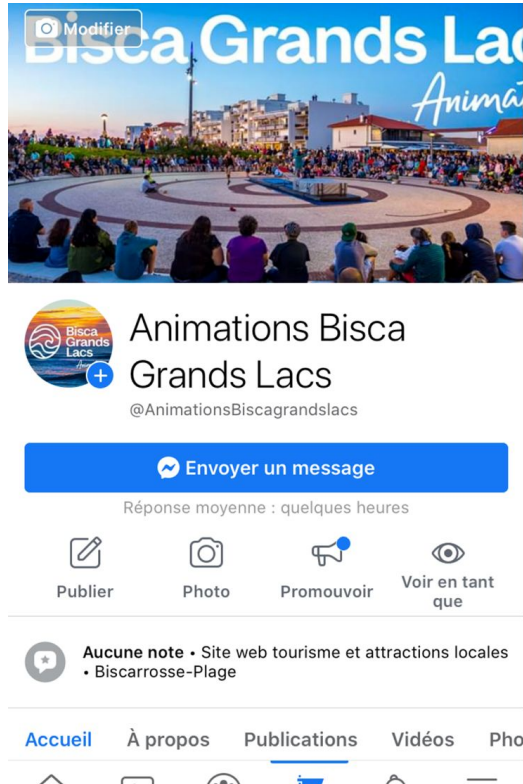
Modifier

Bisca Grands Lac

Animat

Bisca Grands Lacs

Animations Bisca Grands Lacs

@AnimationsBiscagrandslacs

Envoyer un message

Réponse moyenne : quelques heures

Publier

Photo

Promouvoir

Voir en tant que

Aucune note • Site web tourisme et attractions locales • Biscarrosse-Plage

Accueil

À propos

Publications

Vidéos

Pho